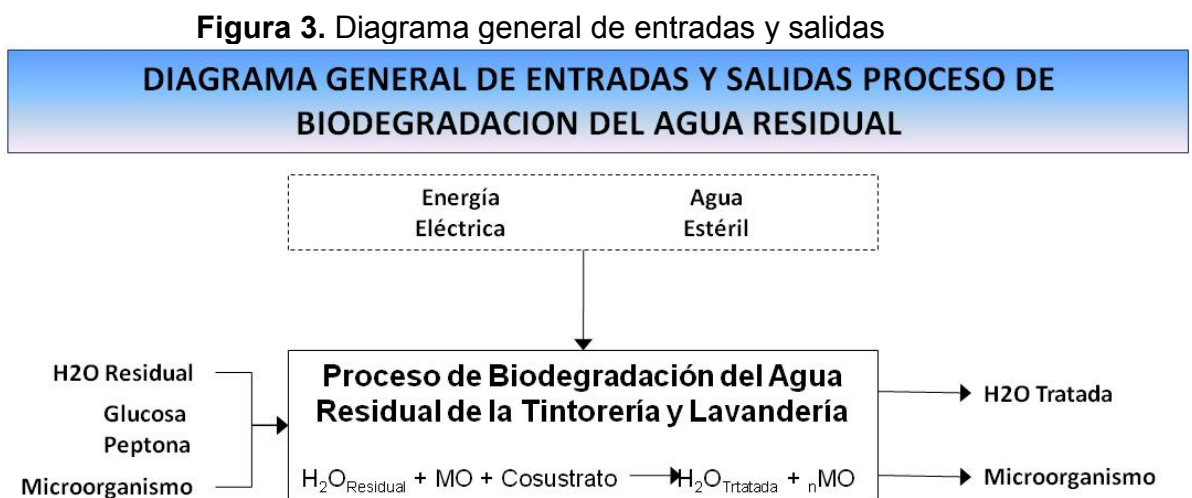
**Figura 3.** Diagrama general de entradas y salidas

DIAGRAMA GENERAL DE ENTRADAS Y SALIDAS PROCESO DE BIODEGRADACION DEL AGUA RESIDUAL

Energía Eléctrica

Agua Estéril

H2O Residual

Glucosa

Peptona

Microorganismo

Proceso de Biodegradación del Agua Residual de la Tintorería y Lavandería

$H_2O_{Residual}$ + MO + Cosustrato → $H_2O_{Trtatada}$ + $_nMO$

H2O Tratada

Microorganismo